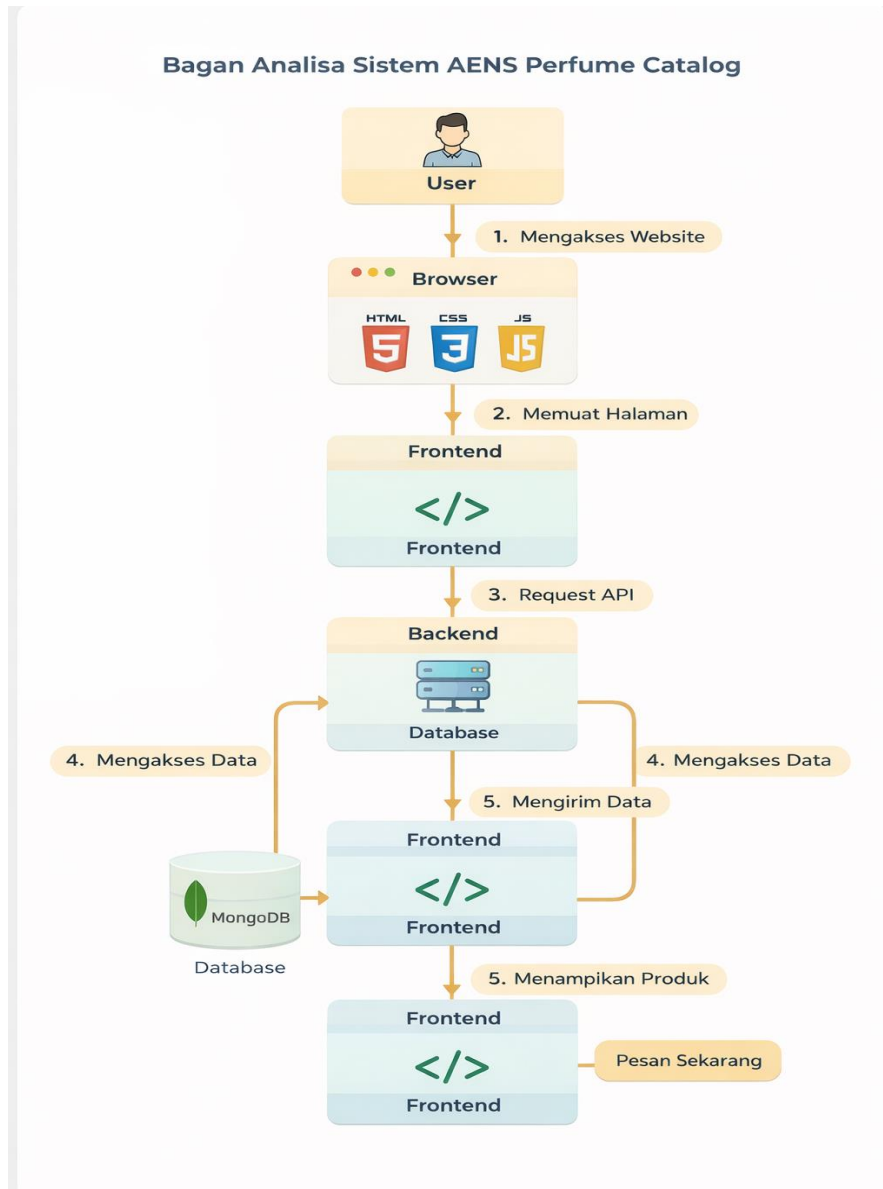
Bagan Analisa Sistem AENS Perfume Catalog

User

1. Mengakses Website

Browser

HTML 5 CSS 3 JS

2. Memuat Halaman

Frontend

</>

Frontend

3. Request API

Backend

Database

4. Mengakses Data

4. Mengakses Data

5. Mengirim Data

Frontend

</>

Frontend

MongoDB

Database

5. Menampikan Produk

Frontend

</>

Frontend

Pesan Sekarang